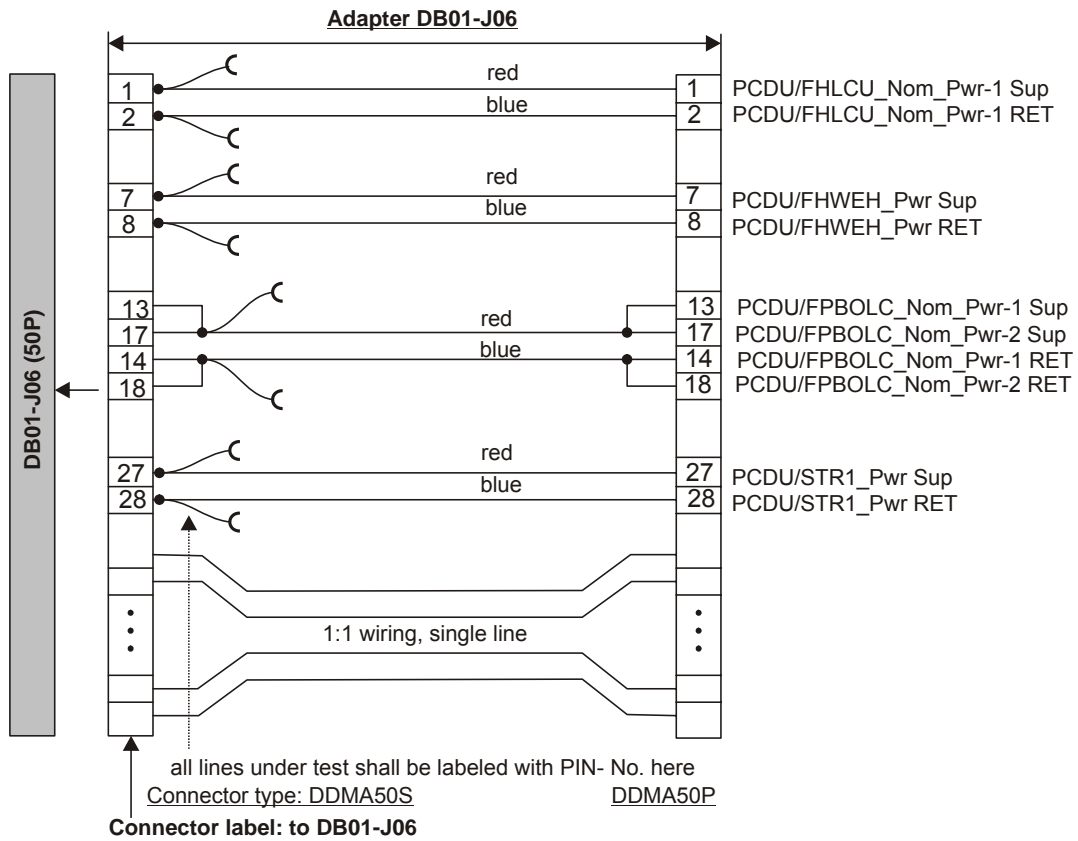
Adapter DB01-J06

DB01-J06 (50P)

1
2
red
blue
1
2
PCDU/FHLCU_Nom_Pwr-1 Sup
PCDU/FHLCU_Nom_Pwr-1 RET

7
8
red
blue
7
8
PCDU/FHWEH_Pwr Sup
PCDU/FHWEH_Pwr RET

13
17
14
18
red
blue
13
17
14
18
PCDU/FPBOLC_Nom_Pwr-1 Sup
PCDU/FPBOLC_Nom_Pwr-2 Sup
PCDU/FPBOLC_Nom_Pwr-1 RET
PCDU/FPBOLC_Nom_Pwr-2 RET

27
28
red
blue
27
28
PCDU/STR1_Pwr Sup
PCDU/STR1_Pwr RET

1:1 wiring, single line

all lines under test shall be labeled with PIN- No. here
Connector type: DDMA50S
DDMA50P
Connector label: to DB01-J06